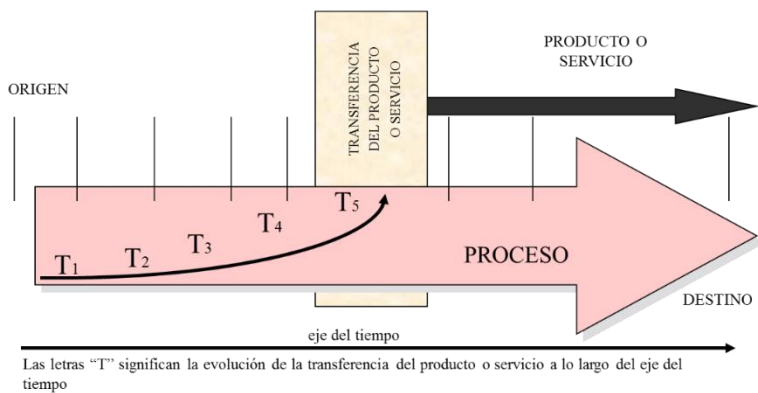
PRODUCTO O SERVICIO

ORIGEN

TRANSFERENCIA DEL PRODUCTO O SERVICIO

$T_1$ $T_2$ $T_3$ $T_4$ $T_5$

PROCESO

DESTINO

eje del tiempo

Las letras "T" significan la evolución de la transferencia del producto o servicio a lo largo del eje del tiempo